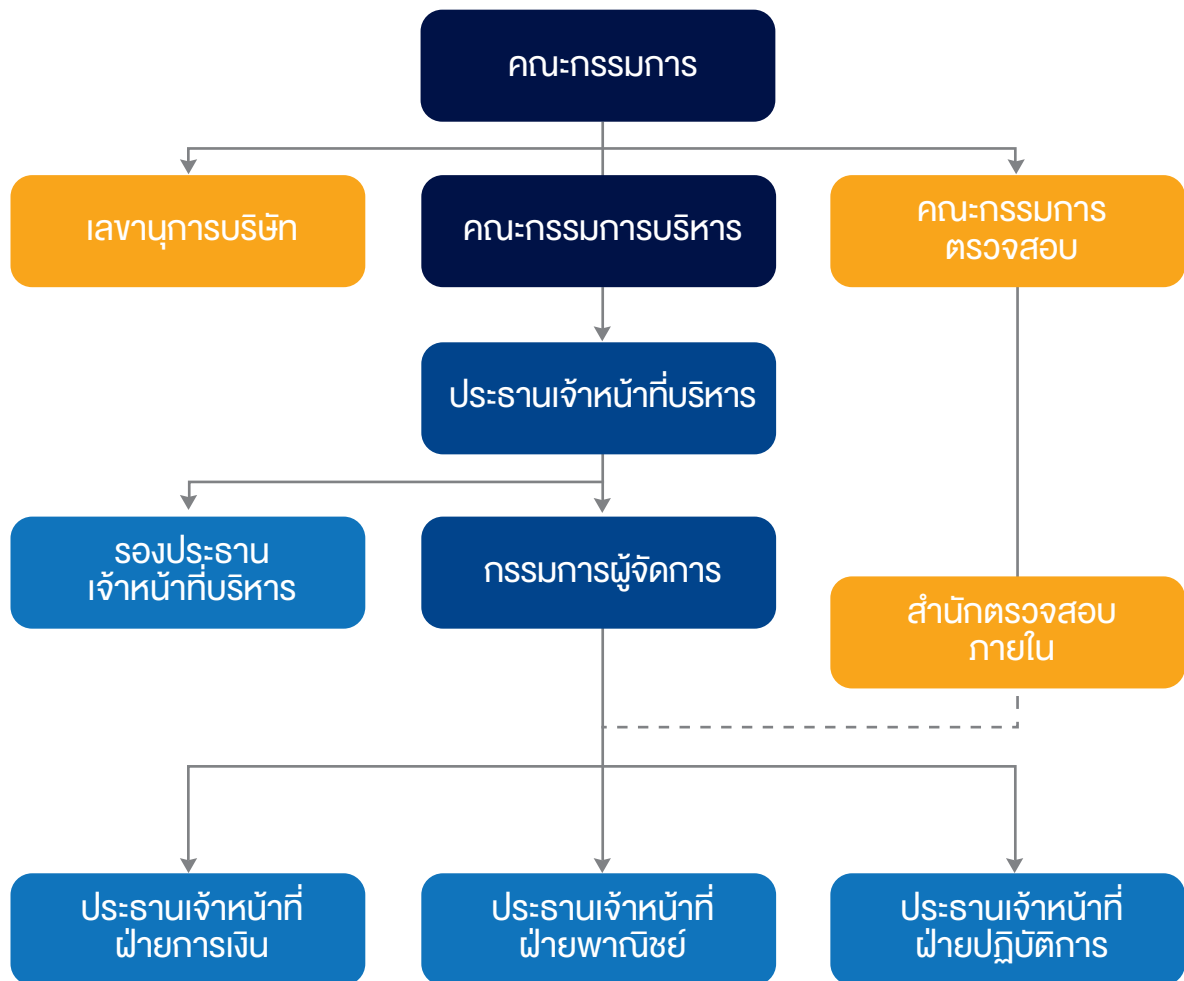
คณะกรรมการ

เลขานุการบริษัท

คณะกรรมการบริหาร

คณะกรรมการ
ตรวจสอบ

ประธานเจ้าหน้าที่บริหาร

รองประธาน
เจ้าหน้าที่บริหาร

กรรมการผู้จัดการ

สำนักตรวจสอบ
ภายใน

ประธานเจ้าหน้าที่
ฝ่ายการเงิน

ประธานเจ้าหน้าที่
ฝ่ายพาณิชย์

ประธานเจ้าหน้าที่
ฝ่ายปฏิบัติการ